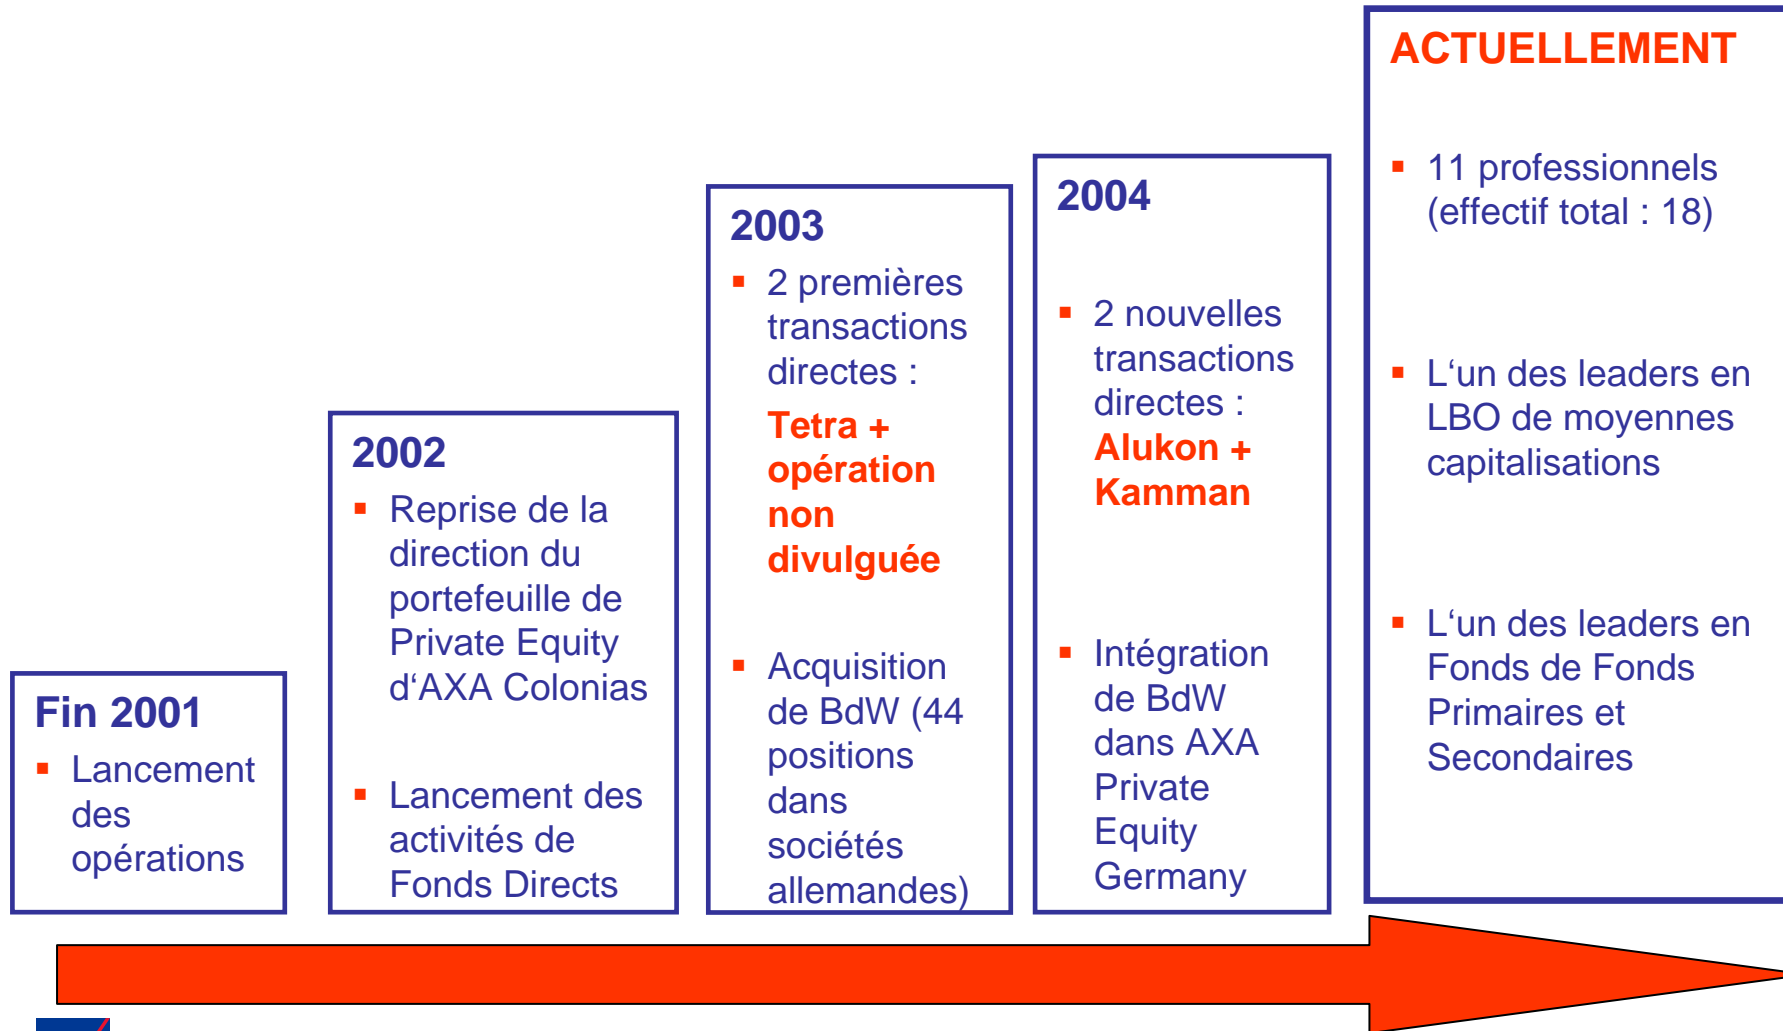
ACTUELLEMENT

▪ 11 professionnels (effectif total : 18)

▪ L'un des leaders en LBO de moyennes capitalisations

▪ L'un des leaders en Fonds de Fonds Primaires et Secondaires

2004

▪ 2 nouvelles transactions directes : Alukon + Kamman

▪ Intégration de BdW dans AXA Private Equity Germany

2003

▪ 2 premières transactions directes : Tetra + opération non divulguée

▪ Acquisition de BdW (44 positions dans sociétés allemandes)

2002

▪ Reprise de la direction du portefeuille de Private Equity d'AXA Colonias

▪ Lancement des activités de Fonds Directs

Fin 2001

▪ Lancement des opérations